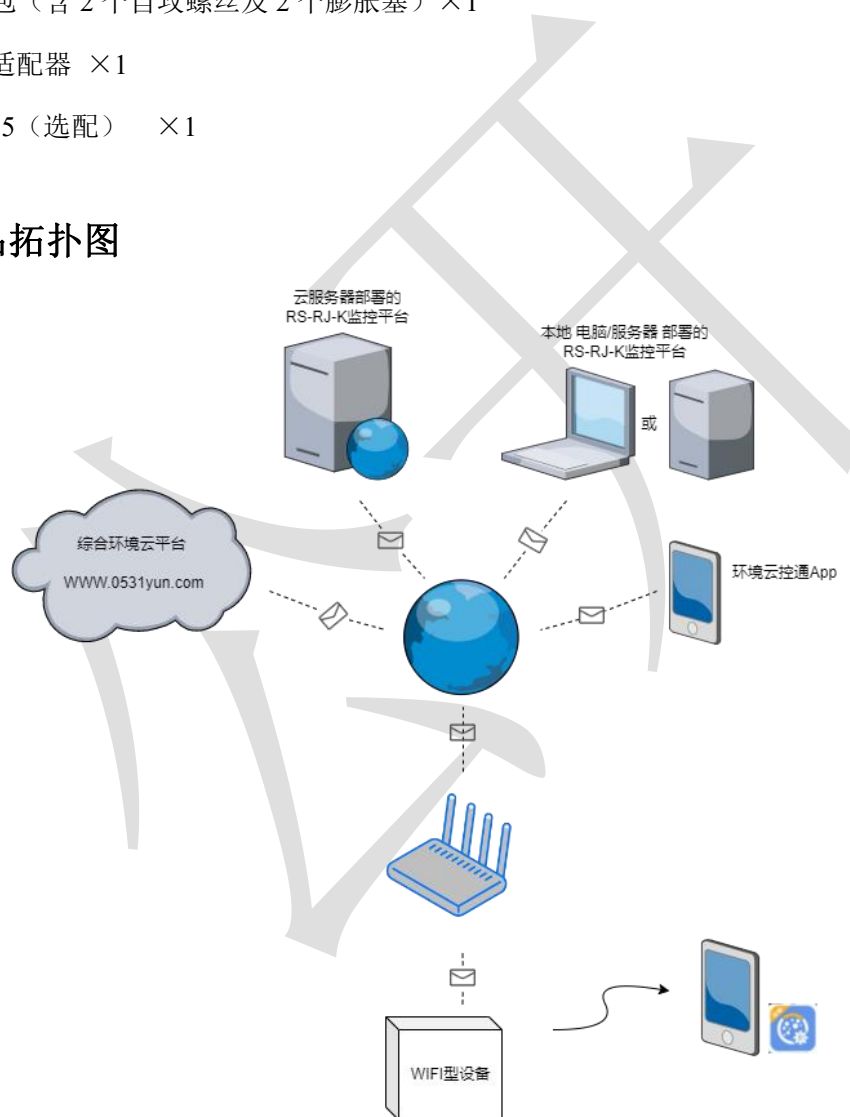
包（含 2 个自攻螺丝及 2 个膨胀塞）×1

适配器 ×1

5（选配） ×1

拓扑图

云服务器部署的
RS-RJ-K监控平台

本地 电脑/服务器 部署的
RS-RJ-K监控平台

或

综合环境云平台
WWW.0531yun.com

环境云控通App

WIFI型设备